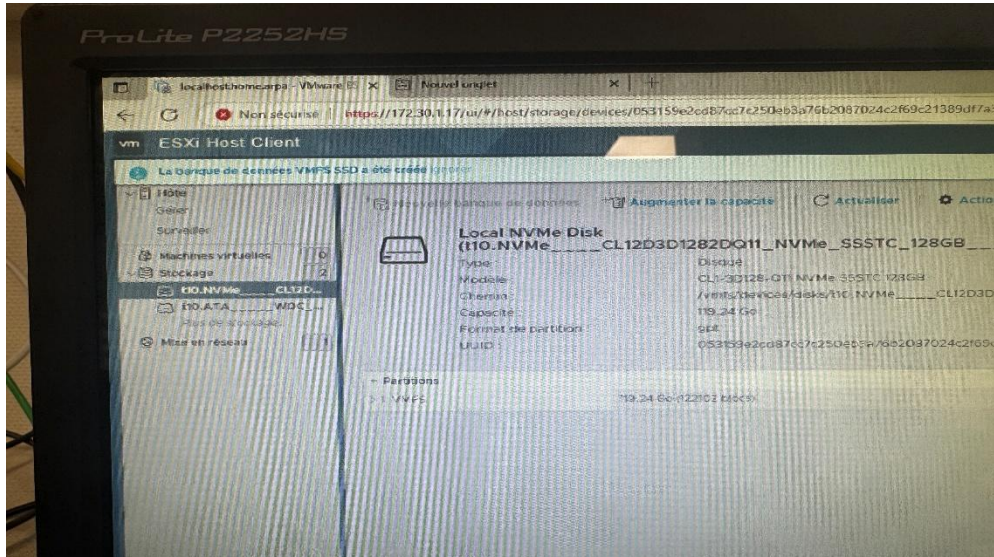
ProLite P2252HS

localhost.homecarpa - VMware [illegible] × Nouvel onglet × +

Non sécurisé https://172.30.1.17/ui/#/host/storage/devices/053159e2cd87cd7c250eb3a76b2087024c2f69c21389df7a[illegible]

vm ESXi Host Client

La banque de données VMFS SSD a été créée Ignorer

Hôte
Gérer
Surveiller
Machines virtuelles 0
Stockage 2
t10.NVMe____CL12D...
t10.ATA____WDC_...
Plus de stockage...
Mise en réseau 1

Nouvelle banque de données | Augmenter la capacité | Actualiser | Actio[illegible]

Local NVMe Disk
(t10.NVMe____CL12D3D1282DQ11_NVMe_SSSTC_128GB__

Type : Disque
Modèle : CL1-3D128-Q11 NVMe SSSTC 128GB
Chemin : /vmfs/devices/disks/t10.NVMe____CL12D3D
Capacité : 119,24 Go
Format de partition : gpt
UUID : 053159e2cd87cd7c250eb3a76b2087024c2f69c

Partitions
1 : VMFS 119,24 Go (122102 blocs)